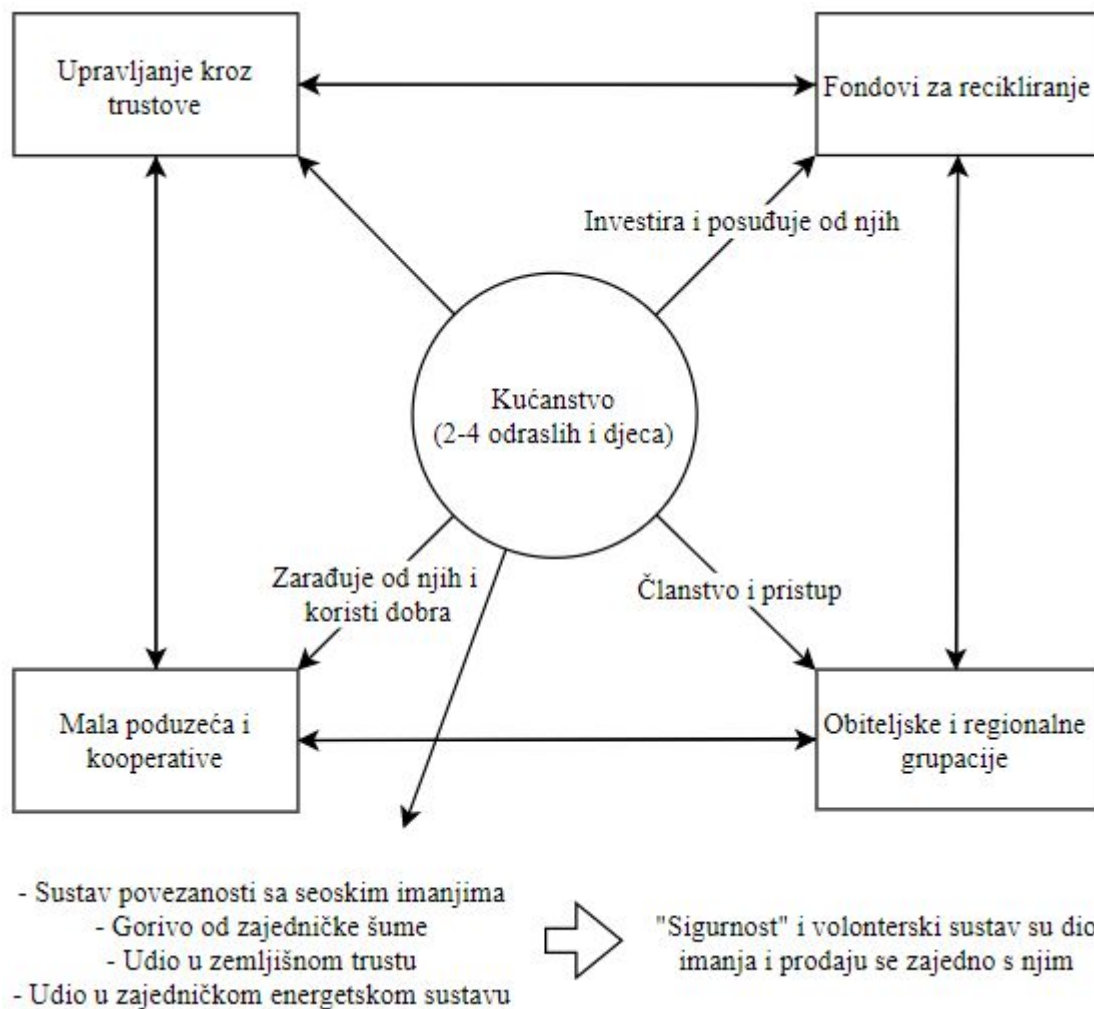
Upravljanje kroz trustove

Fondovi za recikliranje

Investira i posuđuje od njih

Kučanstvo
(2-4 odraslih i djeca)

Zarađuje od njih i koristi dobra

Članstvo i pristup

Mala poduzeća i kooperative

Obiteljske i regionalne grupacije

- Sustav povezanosti sa seoskim imanjima
- Gorivo od zajedničke šume
- Udio u zemljišnom trustu
- Udio u zajedničkom energetskom sustavu

"Sigurnost" i volonterski sustav su dio imanja i prodaju se zajedno s njim